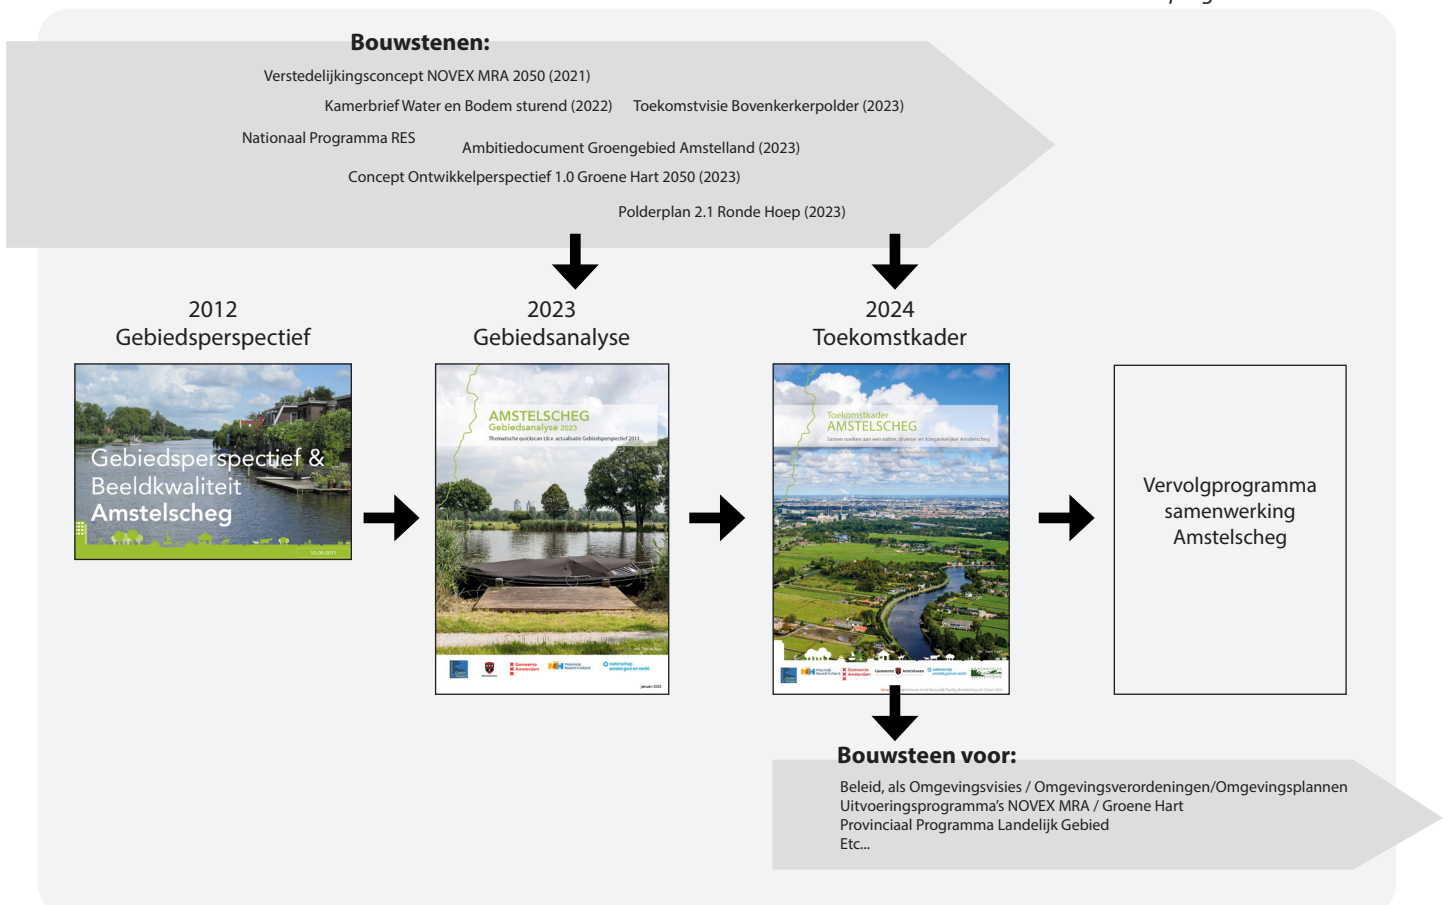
Bouwstenen:
Verstedelijkingsconcept NOVEX MRA 2050 (2021)
Kamerbrief Water en Bodem sturend (2022)
Toekomstvisie Bovenkerkerpolder (2023)
Nationaal Programma RES
Ambitiedocument Groengebied Amstelland (2023)
Concept Ontwikkelperspectief 1.0 Groene Hart 2050 (2023)
Polderplan 2.1 Ronde Hoep (2023)

2012
Gebiedsperspectief

Gebiedsperspectief &
Beeldkwaliteit
Amstelscheg

2023
Gebiedsanalyse

AMSTELSCHEG
Gebiedsanalyse 2023
Thematische quickscan t.b.v. actualisatie Gebiedsperspectief 2011

2024
Toekomstkader

Toekomstkader
AMSTELSCHEG

Vervolgprogramma samenwerking Amstelscheg

Bouwsteen voor:
Beleid, als Omgevingsvisies / Omgevingsverordeningen/Omgevingsplannen
Uitvoeringsprogramma's NOVEX MRA / Groene Hart
Provinciaal Programma Landelijk Gebied
Etc...